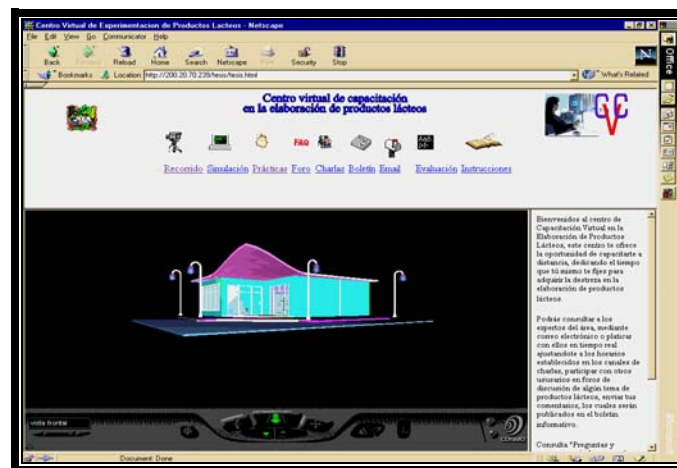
Centro Virtual de Experimentacion de Productos Lacteos - Netscape

File Edit View Go Communicator Help

Back Forward Reload Home Search Netscape Print Security Stop

Bookmarks Location: http://200.20.70.239/tesis/tesis.html

What's Related

Centro virtual de capacitación
en la elaboración de productos lácteos

FAQ

Recorrido Simulación Prácticas Foro Charlas Boletín Email Evaluación Instrucciones

Bienvenidos al centro de Capacitación Virtual en la Elaboración de Productos Lácteos, este centro te ofrece la oportunidad de capacitarte a distancia, dedicando el tiempo que tú mismo te fijes para adquirir la destreza en la elaboración de productos lácteos.

Podrás consultar a los expertos del área, mediante correo electrónico o platicar con ellos en tiempo real ajustandote a los horarios establecidos en los canales de charlas, participar con otros usuarios en foros de discusión de algún tema de productos lácteos, enviar tus comentarios, los cuales serán publicados en el boletín informativo.

Consulta "Preguntas y

vista frontal

COSMO

Document: Done

Office